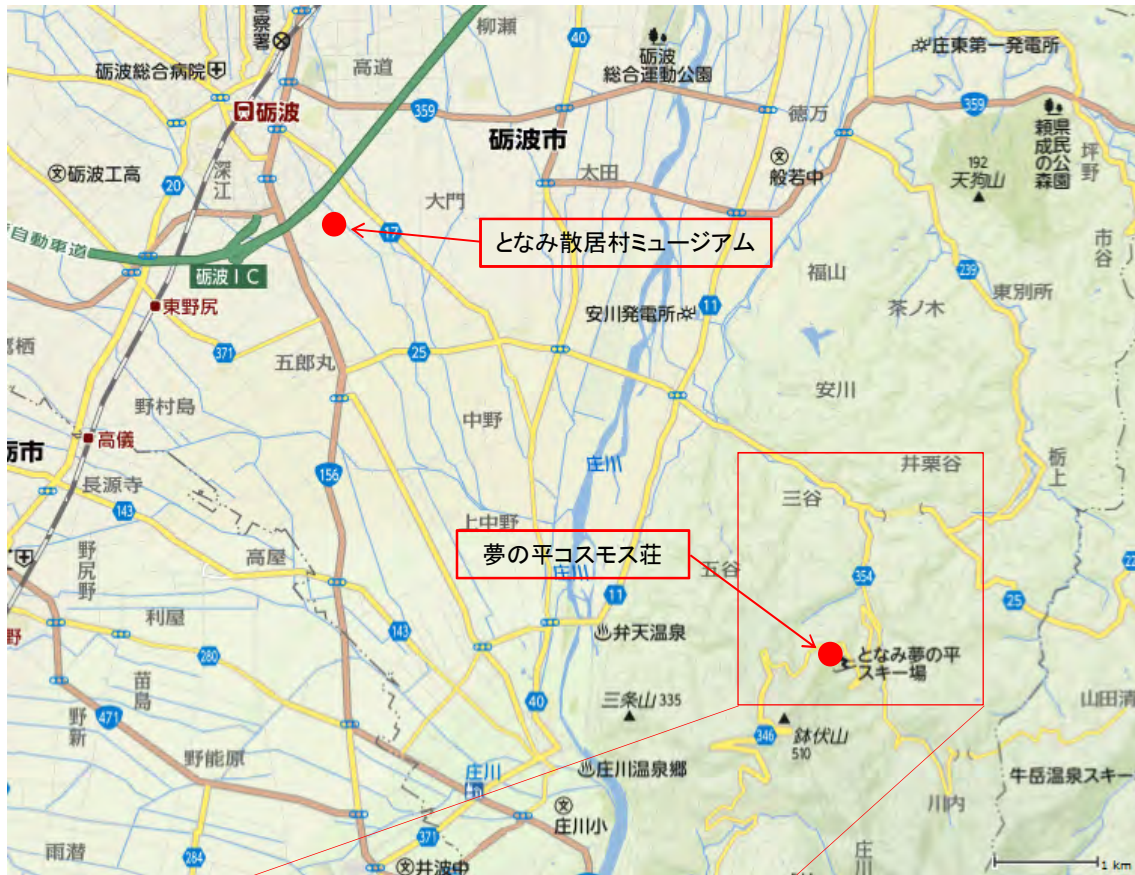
警察署
柳瀬
40
砺波総合運動公園
庄東第一発電所
砺波総合病院
高道
砺波
359
徳万
359
県民の森公園
砺波市
192
天狗山
坪野
砺波工高
太田
般若中
深江
20
大門
17
となみ散居村ミュージアム
市谷
自動車道
砺波ＩＣ
239
福山
東別所
東野尻
茶ノ木
安川発電所
11
371
25
砺栖
五郎丸
安川
野村島
中野
高儀
砺市
庄川
井栗谷
長源寺
栃上
156
143
三谷
上中野
夢の平コスモス荘
野尻野
高屋
五谷
354
庄川
11
25
利屋
143
弁天温泉
となみ夢の平スキー場
280
苗島
三条山 335
山田清
野新
471
40
346
鉢伏山
510
野能原
庄川
庄川温泉郷
牛岳温泉スキー
庄川小
川内
371
雨潜
284
井波中
庄川
1 km